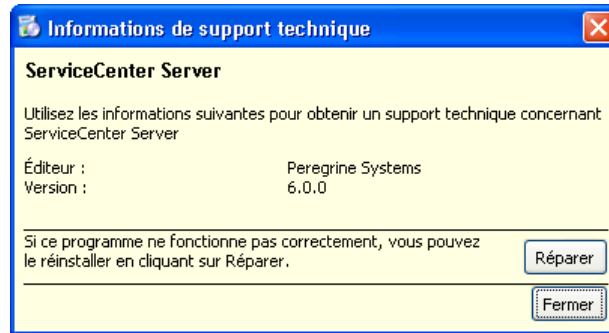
Informations de support technique

ServiceCenter Server

Utilisez les informations suivantes pour obtenir un support technique concernant ServiceCenter Server

| Éditeur : | Peregrine Systems |
|---|---|
| Version : | 6.0.0 |

Si ce programme ne fonctionne pas correctement, vous pouvez le réinstaller en cliquant sur Réparer.

Réparer

Fermer